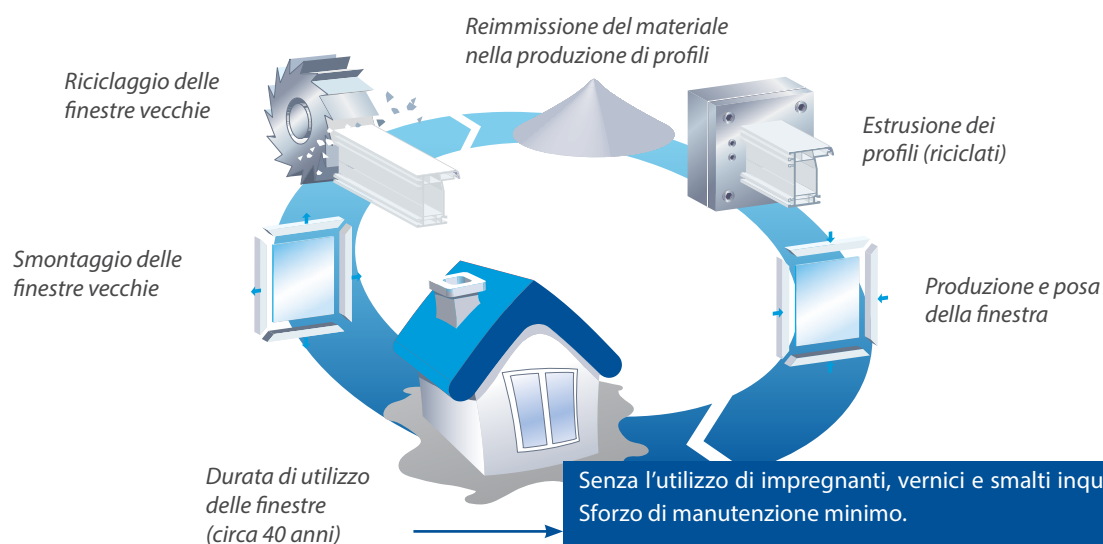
Reimmissione del materiale nella produzione di profili

Riciclaggio delle finestre vecchie

Estrusione dei profili (riciclati)

Smontaggio delle finestre vecchie

Produzione e posa della finestra

Durata di utilizzo delle finestre (circa 40 anni)

Senza l'utilizzo di impregnanti, vernici e smalti inqu
Sforzo di manutenzione minimo.